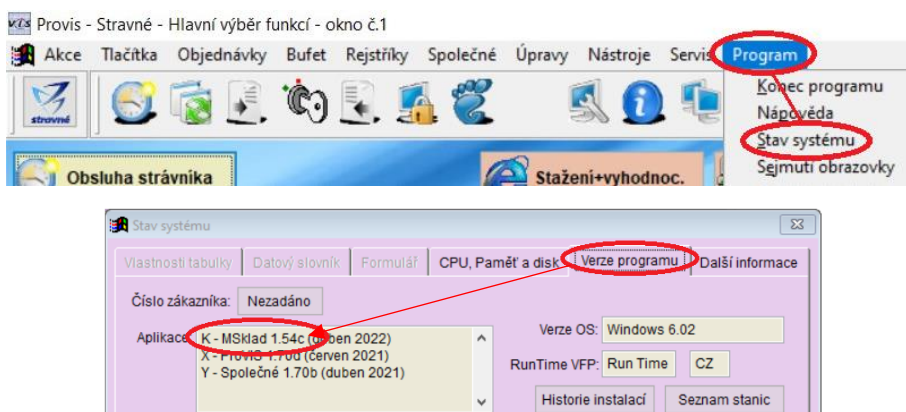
Provis - Stravné - Hlavní výběr funkcí - okno č.1

Akce Tlačítka Objednávky Bufet Rejstříky Společné Úpravy Nástroje Servis Program

Konec programu
Nápověda
Stav systému
Sejmutí obrazovky

strávné

Obsluha strávníka

Stažení+vyhodnoc.

Stav systému

Vlastnosti tabulky | Datový slovník | Formulář | CPU, Paměť a disk | Verze programu | Další informace

Číslo zákazníka: Nezadáno

Aplikace K - MSklad 1.54c (duben 2022)
X - Provis 1.70d (červen 2021)
Y - Společné 1.70b (duben 2021)

Verze OS: Windows 6.02

RunTime VFP: Run Time CZ

Historie instalací Seznam stanic